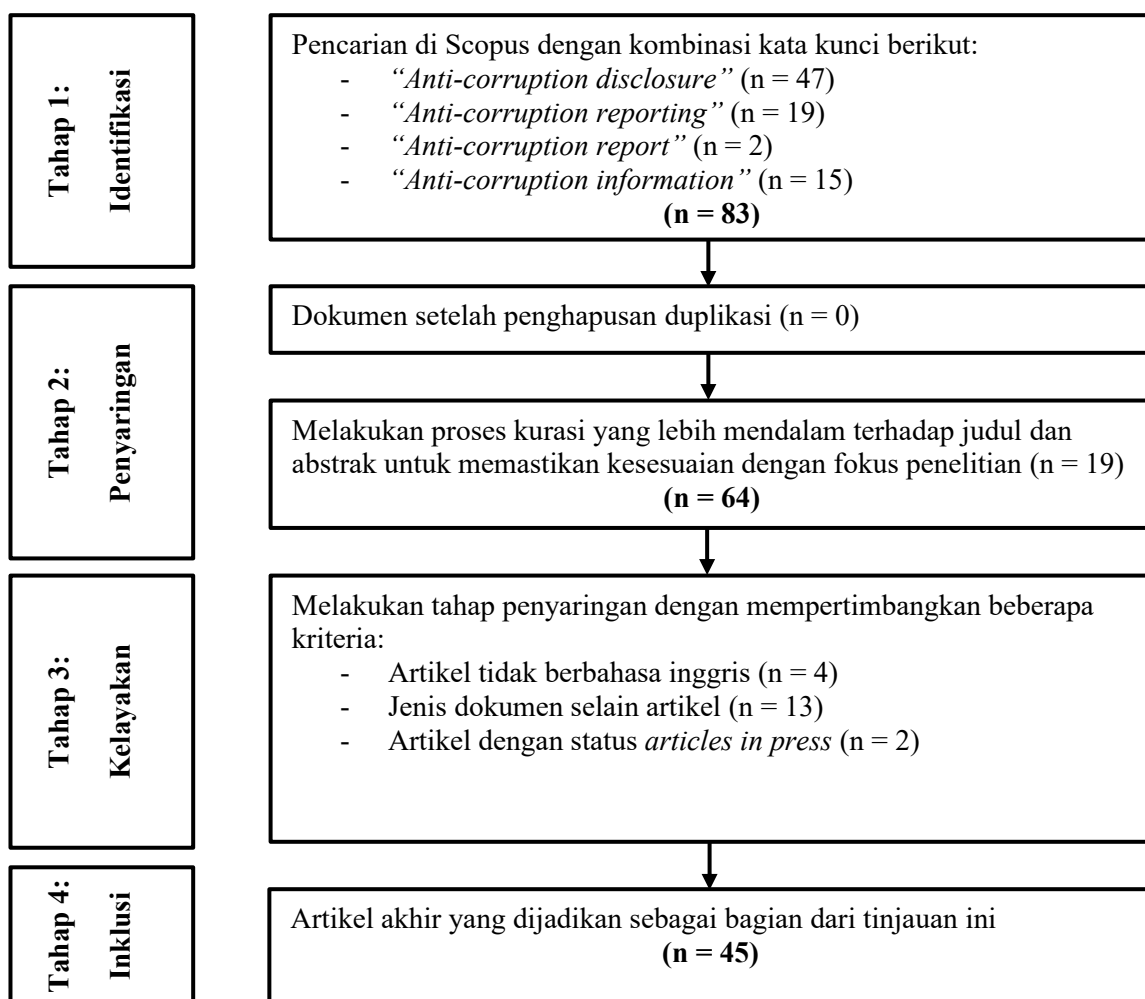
Tahap 1: Identifikasi

Pencarian di Scopus dengan kombinasi kata kunci berikut:
- *"Anti-corruption disclosure"* (n = 47)
- *"Anti-corruption reporting"* (n = 19)
- *"Anti-corruption report"* (n = 2)
- *"Anti-corruption information"* (n = 15)

**(n = 83)**

Tahap 2: Penyaringan

Dokumen setelah penghapusan duplikasi (n = 0)

Melakukan proses kurasi yang lebih mendalam terhadap judul dan abstrak untuk memastikan kesesuaian dengan fokus penelitian (n = 19)

**(n = 64)**

Tahap 3: Kelayakan

Melakukan tahap penyaringan dengan mempertimbangkan beberapa kriteria:
- Artikel tidak berbahasa inggris (n = 4)
- Jenis dokumen selain artikel (n = 13)
- Artikel dengan status *articles in press* (n = 2)

Tahap 4: Inklusi

Artikel akhir yang dijadikan sebagai bagian dari tinjauan ini

**(n = 45)**